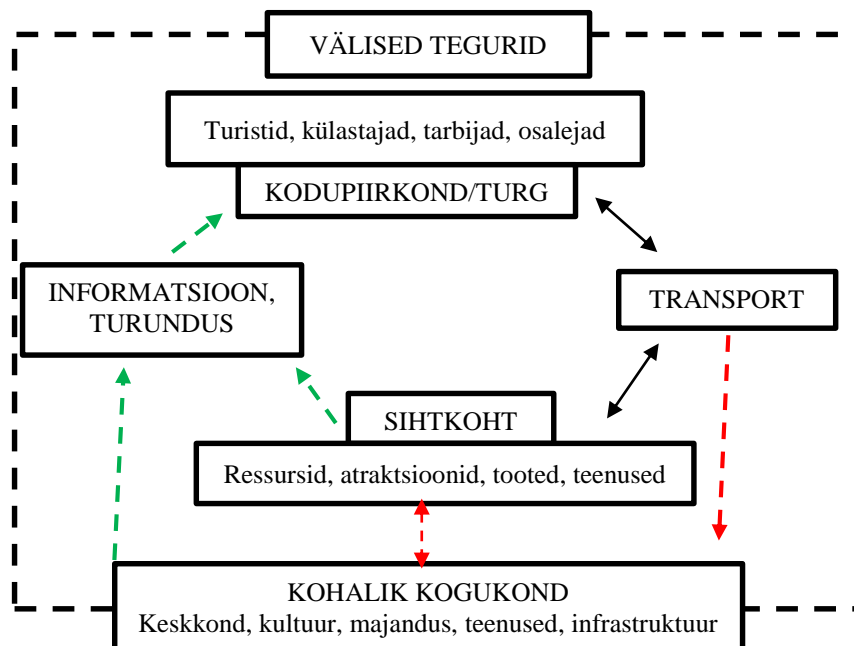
VÄLISED TEGURID

Turistid, külastajad, tarbijad, osalejad

KODUPIIRKOND/TURG

INFORMATSIOON, TURUNDUS

TRANSPORT

SIHTKOHT

Ressursid, atraktsioonid, tooted, teenused

KOHALIK KOGUKOND
Keskkond, kultuur, majandus, teenused, infrastruktuur